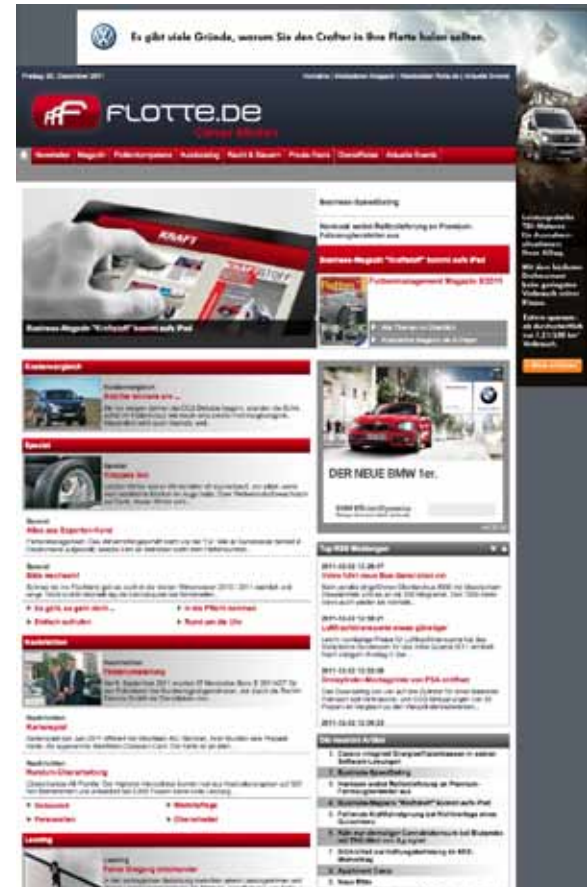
Es gibt viele Gründe, warum Sie den Crafter in Ihre Flotte holen sollten.

Freitag 30. Dezember 2011

FLOTTE.DE

Newsletter Magazin Flottenkompass Ausbildung Recht & Steuern Finanzen Dienstleister Aktuelle Events

Business-Magazin "Kraftstoff" kommt aufs iPad

Business-Magazin "Kraftstoff" kommt aufs iPad

Flottenmanagement Magazin 5/2011

DER NEUE BMW 1er.

Top RSS Meldungen

Die neuesten Artikel

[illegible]